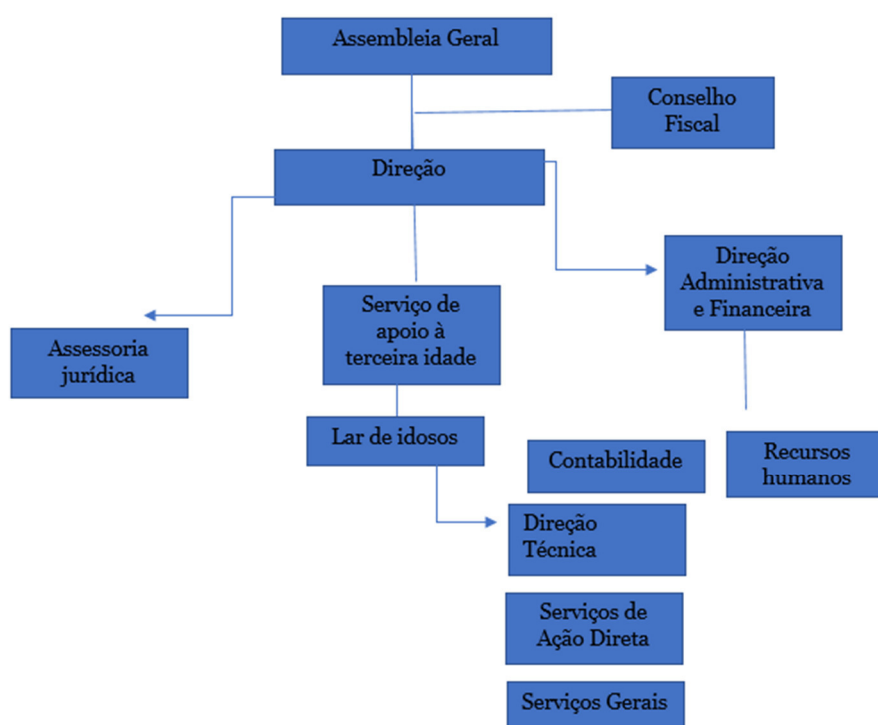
Assembleia Geral

Conselho Fiscal

Direção

Assessoria jurídica

Serviço de apoio à terceira idade

Direção Administrativa e Financeira

Lar de idosos

Contabilidade

Recursos humanos

Direção Técnica

Serviços de Ação Direta

Serviços Gerais